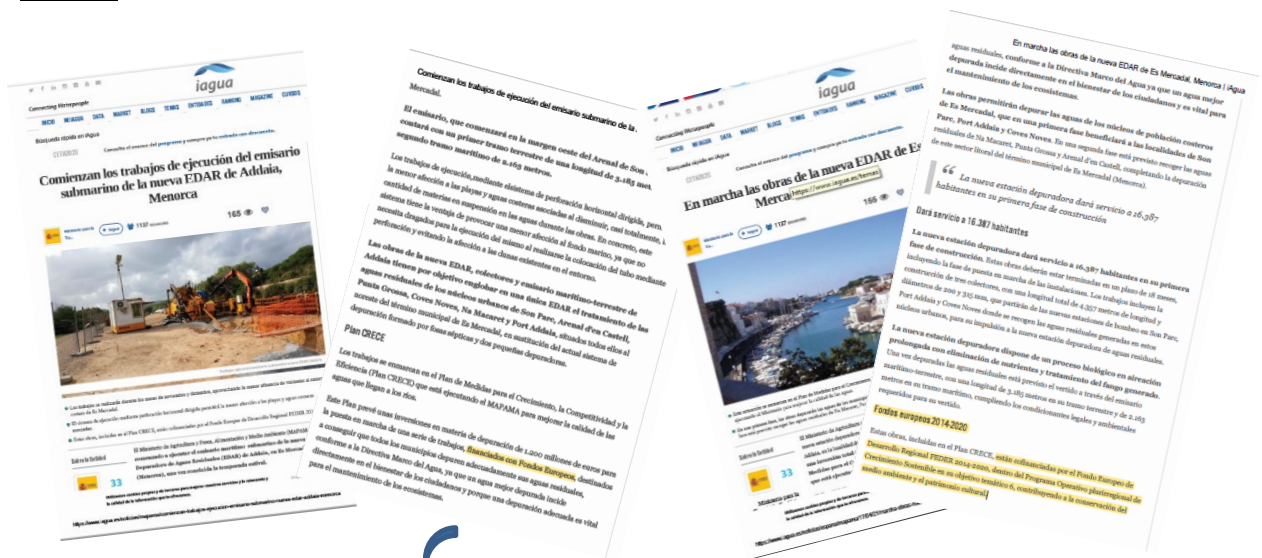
iagua

Comienzan los trabajos de ejecución del emisario submarino de la nueva EDAR de Addaia, Menorca

165

Comienzan los trabajos de ejecución del emisario submarino de la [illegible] Mercadal.

El emisario, que comenzará en la margen oeste del Arenal de Son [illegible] contará con un primer tramo terrestre de una longitud de 3.185 met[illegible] segundo tramo marítimo de 2.163 metros.

Los trabajos de ejecución, mediante el sistema de perforación horizontal dirigida, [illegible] la menor afección a las playas y aguas costeras asociadas al disminuir, casi totalmente, la cantidad de materias en suspensión en las aguas durante las obras. En concreto, este sistema tiene la ventaja de provocar una menor afección al fondo marino, ya que no necesita dragados para la ejecución del mismo al realizar la colocación del tubo mediante perforación y evitando la afección a las dunas existentes en el entorno.

Las obras de la nueva EDAR, colectores y emisario marítimo-terrestre de Addaia tienen por objetivo englobar en una única EDAR el tratamiento de las aguas residuales de los núcleos urbanos de Son Parc, Arenal d'en Castell, Punta Grossa, Coves Noves, Na Macaret y Port Addaia, situados todos ellos al noreste del término municipal de Es Mercadal, en sustitución del actual sistema de depuración formado por fosas sépticas y dos pequeñas depuradoras.

Plan CRECE

Los trabajos se enmarcan en el Plan de Medidas para el Crecimiento, la Competitividad y la Eficiencia (Plan CRECE) que está ejecutando el MAPAMA para mejorar la calidad de las aguas que llegan a los ríos.

Este Plan prevé unas inversiones en materia de depuración de 1.200 millones de euros para la puesta en marcha de una serie de trabajos, financiados con Fondos Europeos, destinados a conseguir que todos los municipios depuren adecuadamente sus aguas residuales, conforme a la Directiva Marco del Agua, ya que un agua mejor depurada incide directamente en el bienestar de los ciudadanos y porque una depuración adecuada es vital para el mantenimiento de los ecosistemas.

iagua

En marcha las obras de la nueva EDAR de Es Mercadal

165

En marcha las obras de la nueva EDAR de Es Mercadal, Menorca | iAgua

aguas residuales, conforme a la Directiva Marco del Agua ya que un agua mejor depurada incide directamente en el bienestar de los ciudadanos y es vital para el mantenimiento de los ecosistemas.

Las obras permitirán depurar las aguas de los núcleos de población costeros de Es Mercadal, que en una primera fase beneficiará a las localidades de Son Parc, Port Addaia y Coves Noves. En una segunda fase está previsto recoger las aguas residuales de Na Macaret, Punta Grossa y Arenal d'en Castell, completando la depuración de este sector litoral del término municipal de Es Mercadal (Menorca).

La nueva estación depuradora dará servicio a 16.387 habitantes en su primera fase de construcción

Dará servicio a 16.387 habitantes

La nueva estación depuradora dará servicio a 16.387 habitantes en su primera fase de construcción. Estas obras deberán estar terminadas en un plazo de 18 meses, incluyendo la fase de puesta en marcha de las instalaciones. Los trabajos incluyen la construcción de tres colectores, con una longitud total de 4.307 metros de longitud y diámetros de 200 y 315 mm, que partirán de las nuevas estaciones de bombeo en Son Parc, Port Addaia y Coves Noves donde se recogen las aguas residuales generadas en estos núcleos urbanos, para su impulsión a la nueva estación depuradora de aguas residuales.

La nueva estación depuradora dispone de un proceso biológico en aireación prolongada con eliminación de nutrientes y tratamiento del fango generado. Una vez depuradas las aguas residuales está previsto el vertido a través del emisario marítimo-terrestre, con una longitud de 3.185 metros en su tramo terrestre y de 2.163 metros en su tramo marítimo, cumpliendo los condicionantes legales y ambientales requeridos para su vertido.

Fondos europeos 2014-2020

Estas obras, incluidas en el Plan CRECE, están cofinanciadas por el Fondo Europeo de Desarrollo Regional FEDER 2014-2020, dentro del Programa Operativo plurirregional de Crecimiento Sostenible en su objetivo temático 6, contribuyendo a la conservación del medio ambiente y el patrimonio cultural.